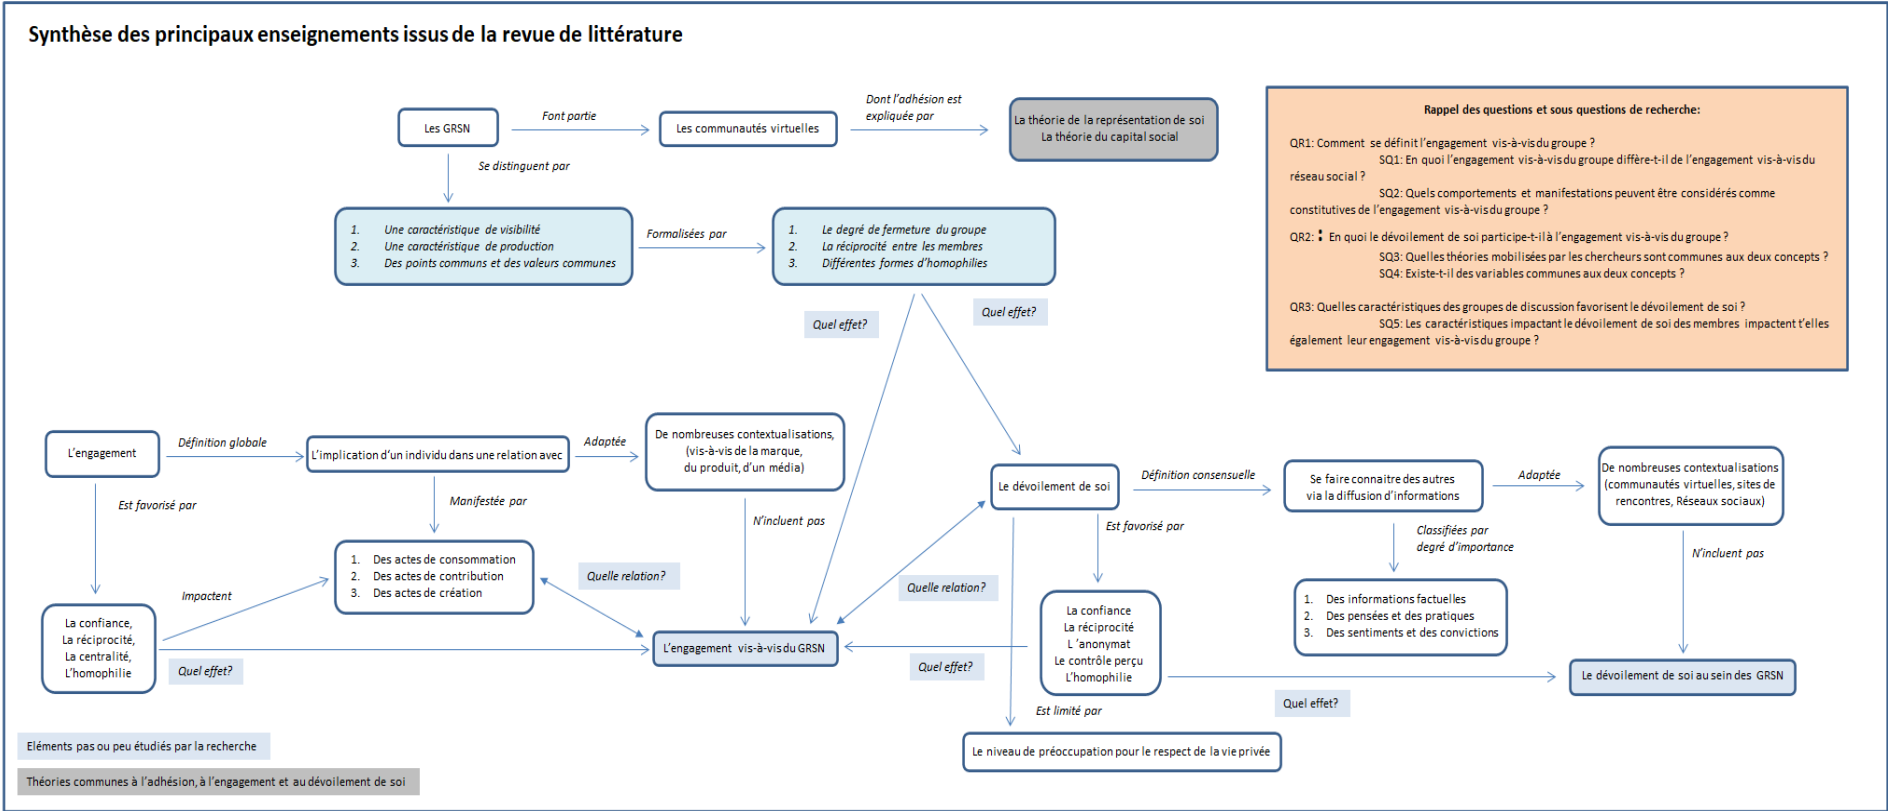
Synthèse des principaux enseignements issus de la revue de littérature

Les GRSN

Font partie

Les communautés virtuelles

Dont l'adhésion est expliquée par

La théorie de la représentation de soi
La théorie du capital social

Se distinguent par

1. Une caractéristique de visibilité
2. Une caractéristique de production
3. Des points communs et des valeurs communes

Formalisées par

1. Le degré de fermeture du groupe
2. La réciprocité entre les membres
3. Différentes formes d'homophilies

Rappel des questions et sous questions de recherche:

QR1: Comment se définit l'engagement vis-à-vis du groupe ?
SQ1: En quoi l'engagement vis-à-vis du groupe diffère-t-il de l'engagement vis-à-vis du réseau social ?
SQ2: Quels comportements et manifestations peuvent être considérés comme constitutives de l'engagement vis-à-vis du groupe ?

QR2: En quoi le dévoilement de soi participe-t-il à l'engagement vis-à-vis du groupe ?
SQ3: Quelles théories mobilisées par les chercheurs sont communes aux deux concepts ?
SQ4: Existe-t-il des variables communes aux deux concepts ?

QR3: Quelles caractéristiques des groupes de discussion favorisent le dévoilement de soi ?
SQ5: Les caractéristiques impactant le dévoilement de soi des membres impactent t'elles également leur engagement vis-à-vis du groupe ?

Quel effet?

Quel effet?

L'engagement

Définition globale

L'implication d'un individu dans une relation avec

Adaptée

De nombreuses contextualisations, (vis-à-vis de la marque, du produit, d'un média)

Le dévoilement de soi

Définition consensuelle

Se faire connaitre des autres via la diffusion d'informations

Adaptée

De nombreuses contextualisations (communautés virtuelles, sites de rencontres, Réseaux sociaux)

Est favorisé par

Manifestée par

N'incluent pas

Est favorisé par

Classifiées par degré d'importance

N'incluent pas

Impactent

1. Des actes de consommation
2. Des actes de contribution
3. Des actes de création

Quelle relation?

Quelle relation?

La confiance
La réciprocité
L 'anonymat
Le contrôle perçu
L'homophilie

1. Des informations factuelles
2. Des pensées et des pratiques
3. Des sentiments et des convictions

La confiance, La réciprocité, La centralité, L'homophilie

Quel effet?

L'engagement vis-à-vis du GRSN

Quel effet?

Le dévoilement de soi au sein des GRSN

Quel effet?

Est limité par

Le niveau de préoccupation pour le respect de la vie privée

Eléments pas ou peu étudiés par la recherche

Théories communes à l'adhésion, à l'engagement et au dévoilement de soi